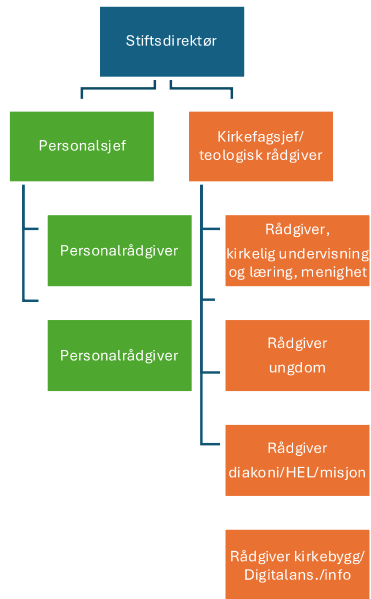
Stiftsdirektør

Personalsjef

Kirkefagsjef/ teologisk rådgiver

Personalrådgiver

Personalrådgiver

Rådgiver, kirkelig undervisning og læring, menighet

Rådgiver ungdom

Rådgiver diakoni/HEL/misjon

Rådgiver kirkebygg/ Digitalans./info